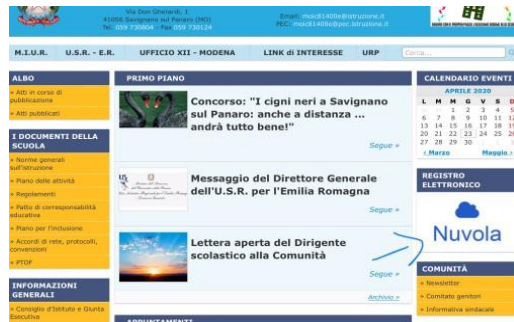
Via Don Gherardi, 1
41056 Savignano sul Panaro (MO)
Tel. 059 730804 - Fax 059 730124

Email: moic81400e@istruzione.it
PEC: moic81400e@pec.istruzione.it

M.I.U.R. U.S.R. - E.R. UFFICIO XII - MODENA LINK di INTERESSE URP

Cerca...

ALBO
» Atti in corso di pubblicazione
» Atti pubblicati

I DOCUMENTI DELLA SCUOLA
» Norme generali sull'istruzione
» Piano delle attività
» Regolamenti
» Patto di corresponsabilità educativa
» Piano per l'inclusione
» Accordi di rete, protocolli, convenzioni
» PTOF

INFORMAZIONI GENERALI
» Consiglio d'Istituto e Giunta Esecutiva

PRIMO PIANO

Concorso: "I cigni neri a Savignano sul Panaro: anche a distanza ... andrà tutto bene!"
Segue »

Messaggio del Direttore Generale dell'U.S.R. per l'Emilia Romagna
Segue »

Lettera aperta del Dirigente scolastico alla Comunità
Segue »

Archivio »

APPUNTAMENTI

CALENDARIO EVENTI
APRILE 2020
| L | M | M | G | V | S | D |
|---|---|---|---|---|---|---|
| | | 1 | 2 | 3 | 4 | 5 |
| 6 | 7 | 8 | 9 | 10 | 11 | 12 |
| 13 | 14 | 15 | 16 | 17 | 18 | 19 |
| 20 | 21 | 22 | 23 | 24 | 25 | 26 |
| 27 | 28 | 29 | 30 | | | |
« Marzo Maggio »

REGISTRO ELETTRONICO
Nuvola

COMUNITÀ
» Newsletter
» Comitato genitori
» Informativa sindacale